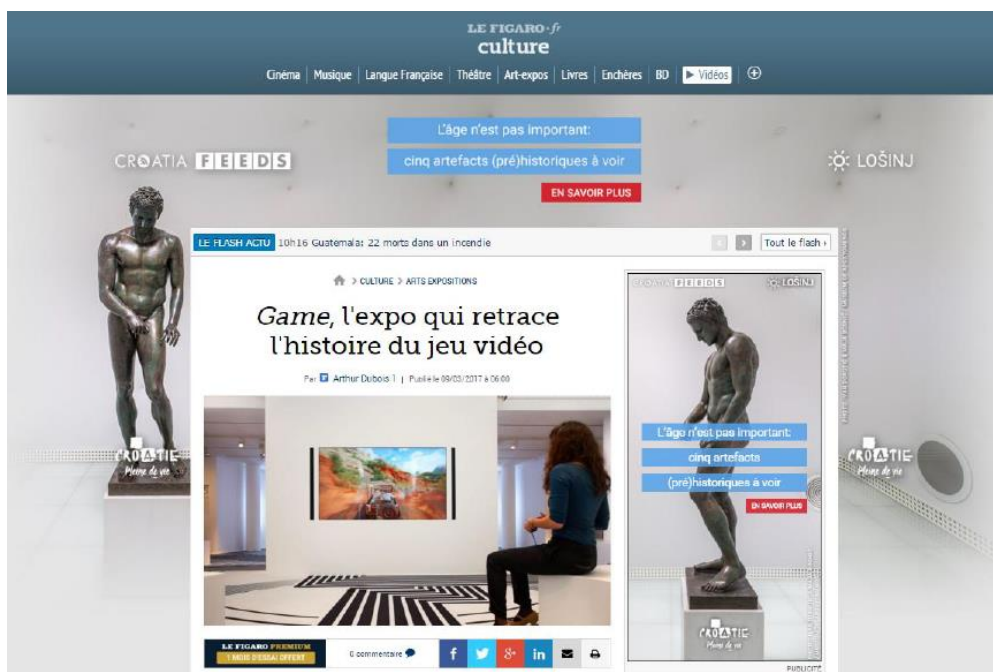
LE FIGARO·fr
culture

Cinéma | Musique | Langue Française | Théâtre | Art-expos | Livres | Enchères | BD | ▶ Vidéos | ⊕

L'âge n'est pas important:
cinq artefacts (pré)historiques à voir
EN SAVOIR PLUS

CROATIA FEEDS
LOŠINJ

LE FLASH ACTU 10h16 Guatemala: 22 morts dans un incendie
Tout le flash

> CULTURE > ARTS EXPOSITIONS

*Game*, l'expo qui retrace l'histoire du jeu vidéo

Par Arthur Dubois | Publié le 09/03/2017 à 06:00

CROATIA FEEDS LOŠINJ
L'âge n'est pas important:
cinq artefacts
(pré)historiques à voir
EN SAVOIR PLUS
CROATIE
Pleine de vie

CROATIE
Pleine de vie

CROATIE
Pleine de vie

LE FIGARO PREMIUM
1 MOIS D'ESSAI OFFERT
0 commentaire

PUBLICITÉ